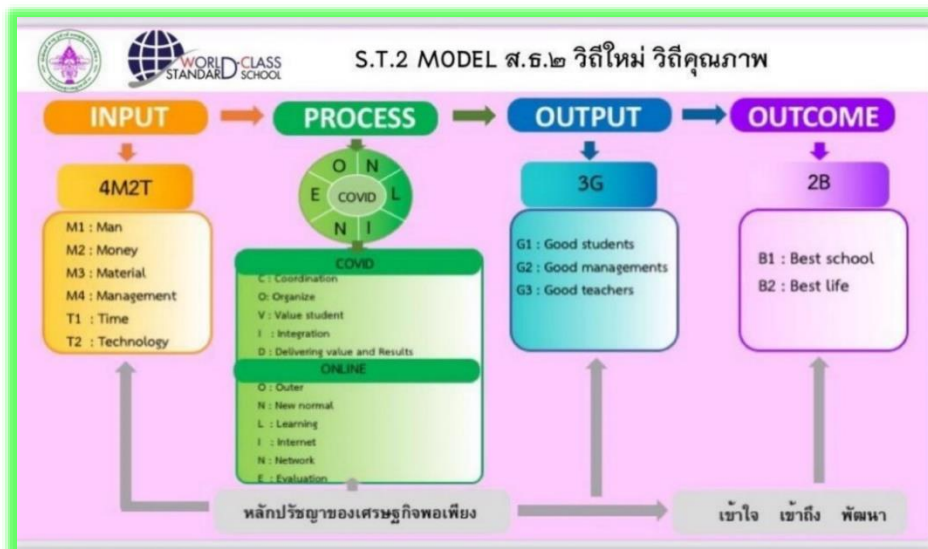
WORLD-CLASS STANDARD SCHOOL

S.T.2 MODEL ส.ธ.๒ วิถีใหม่ วิถีคุณภาพ

INPUT

PROCESS

OUTPUT

OUTCOME

4M2T

M1 : Man
M2 : Money
M3 : Material
M4 : Management
T1 : Time
T2 : Technology

O N L I N E COVID

COVID
C : Coordination
O: Organize
V : Value student
I : Integration
D : Delivering value and Results

ONLINE
O : Outer
N : New normal
L : Learning
I : Internet
N : Network
E : Evaluation

3G

G1 : Good students
G2 : Good managements
G3 : Good teachers

2B

B1 : Best school
B2 : Best life

หลักปรัชญาของเศรษฐกิจพอเพียง

เข้าใจ เข้าถึง พัฒนา